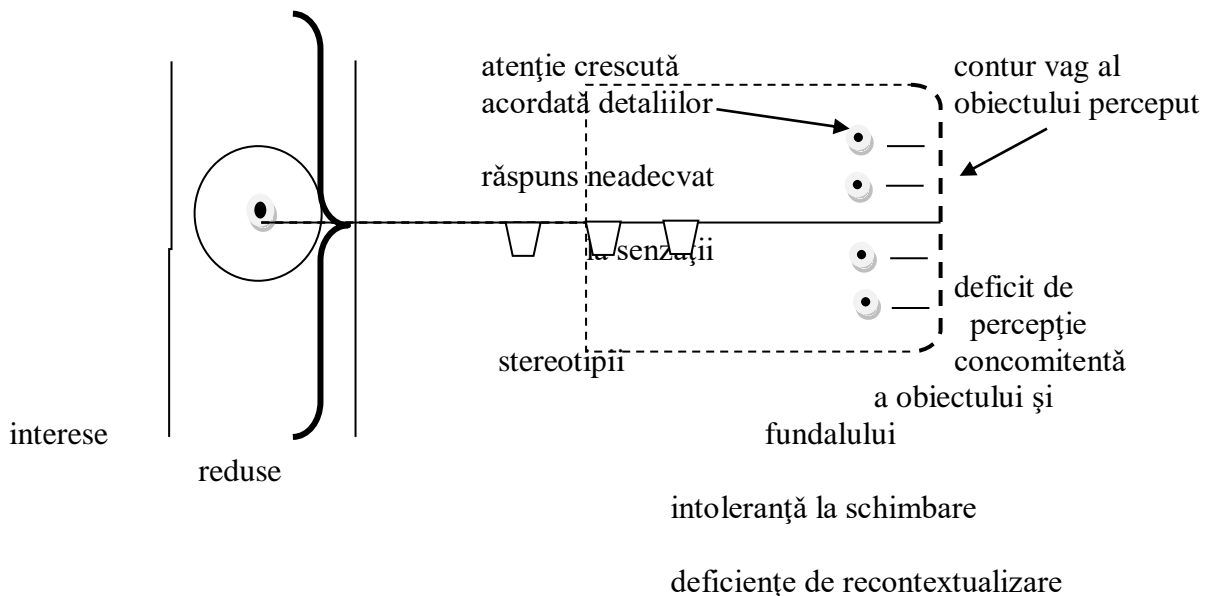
atenţie crescută acordată detaliilor

contur vag al obiectului perceput

răspuns neadecvat

la senzaţii

deficit de percepţie concomitentă a obiectului şi fundalului

stereotipii

interese

reduse

intoleranţă la schimbare

deficienţe de recontextualizare